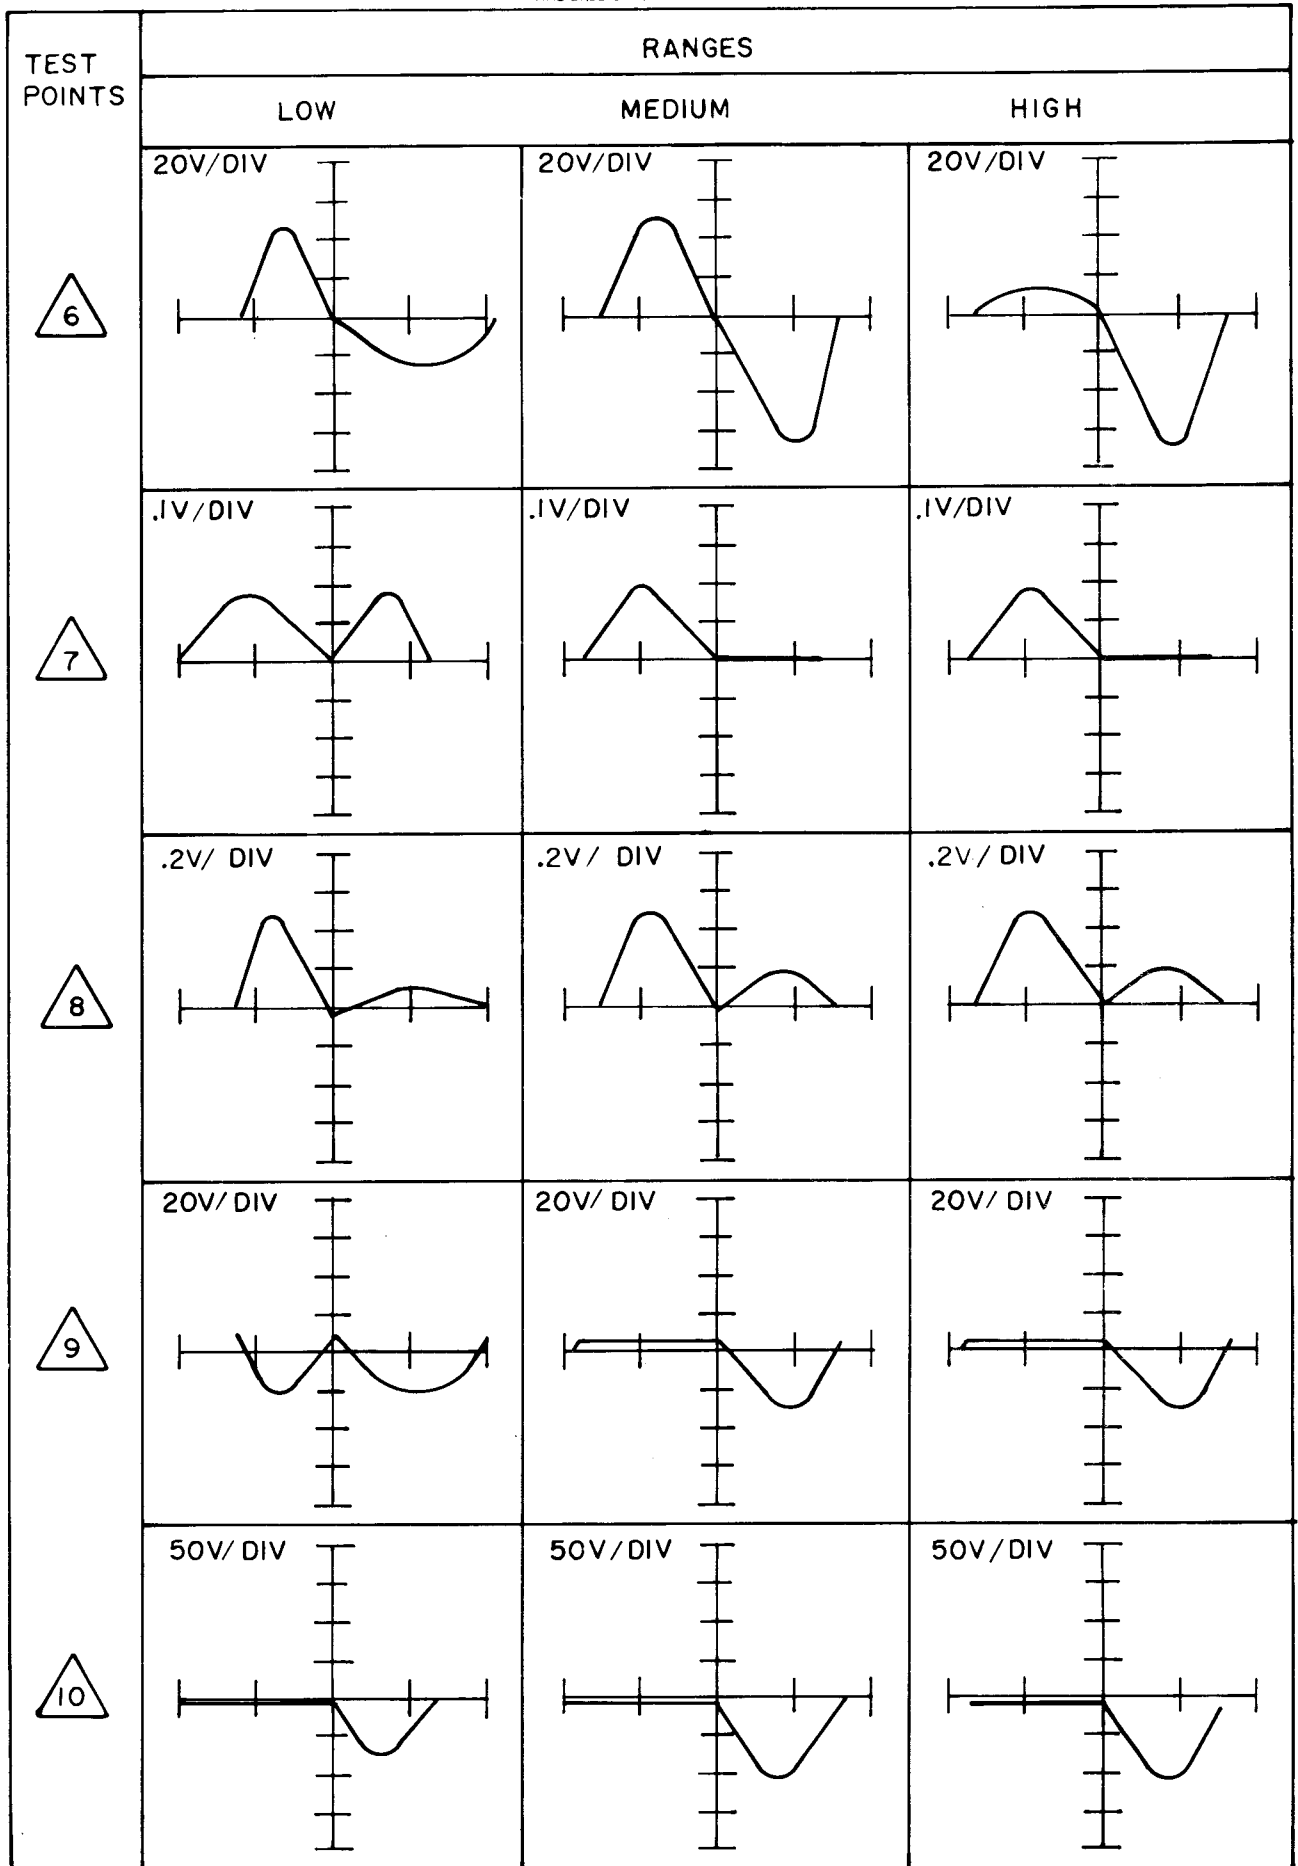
| TEST POINTS | RANGES LOW | RANGES MEDIUM | RANGES HIGH |
|---|---|---|---|
| 6 | 20V/DIV | 20V/DIV | 20V/DIV |
| 7 | .1V/DIV | .1V/DIV | .1V/DIV |
| 8 | .2V/ DIV | .2V/ DIV | .2V/ DIV |
| 9 | 20V/ DIV | 20V/ DIV | 20V/ DIV |
| 10 | 50V/ DIV | 50V/ DIV | 50V/ DIV |